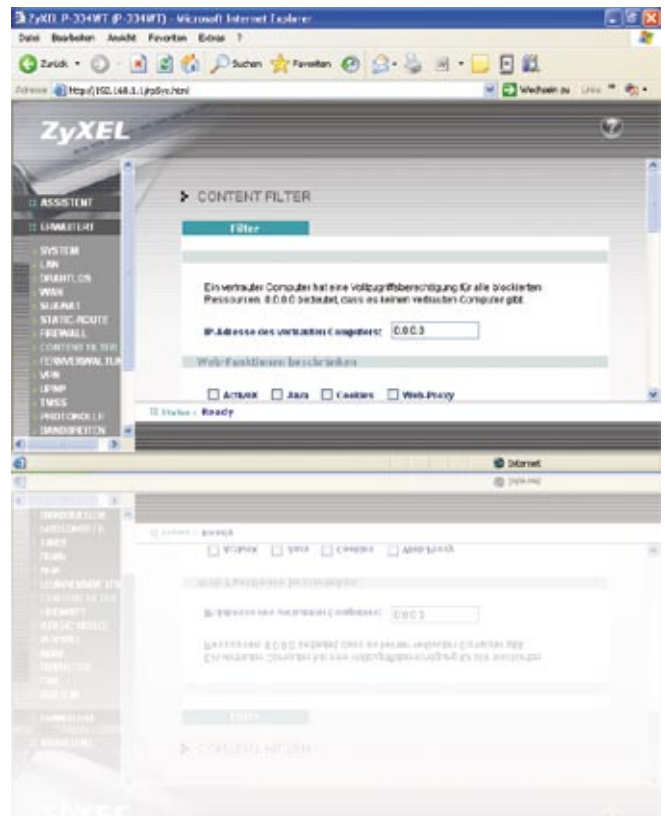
ZyXEL P-334WT (P-334WT) - Microsoft Internet Explorer

Datei Bearbeiten Ansicht Favoriten Extras ?

Zurück · Suchen Favoriten

Adresse http://192.168.1.1/rpSys.html Wechseln zu Links

ZyXEL

ASSISTENT

ERWEITERT

SYSTEM
LAN
DRAHTLOS
WAN
NAT
STATIC ROUTE
FIREWALL
CONTENT FILTER
FERNVERWALTUNG
VPN
UPNP
TMSS
PROTOKOLLE
BANDBREITEN

CONTENT FILTER

Filter

Ein vertrauter Computer hat eine Vollzugriffsberechtigung für alle blockierten Ressourcen. 0.0.0.0 bedeutet, dass es keinen vertrauten Computer gibt.

IP-Adresse des vertrauten Computers: 0.0.0.3

Web-Funktionen beschränken

ActiveX Java Cookies Web-Proxy

Status: Ready

Internet